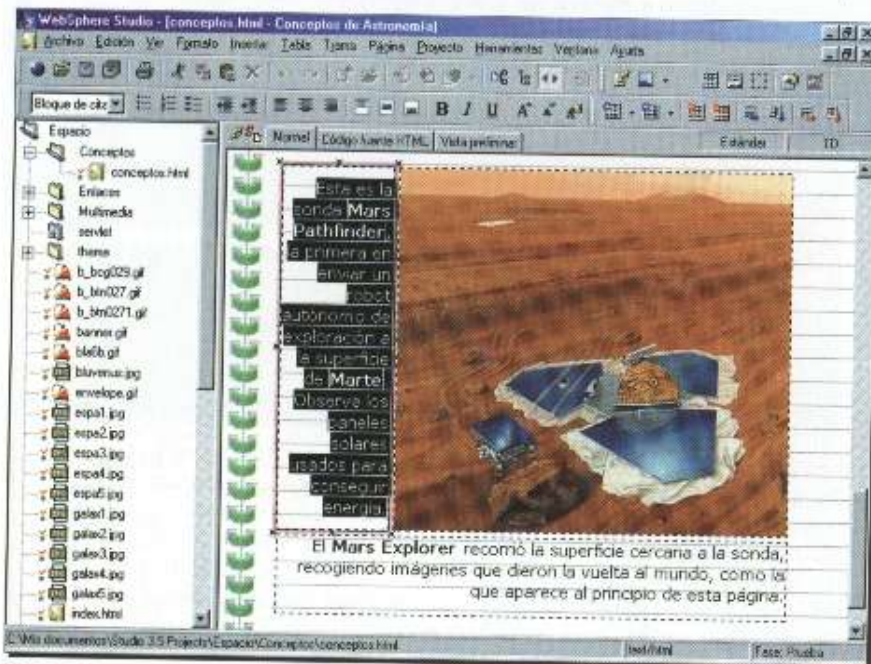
WebSphere Studio - [conceptos.html - Conceptos de Astronomía]

Archivo Edición Ver Formato Insertar Tabla Trama Página Proyecto Herramientas Ventana Ayuda

Bloque de cita

Normal Código fuente HTML Vista preliminar

Estándar ID

Espacio
Conceptos
conceptos.html
Enlaces
Multimedia
servlet
theme
b_bcg029.gif
b_btn027.gif
b_btn0271.gif
banner.gif
bla6b.gif
bluvenus.jpg
envelope.gif
espa1.jpg
espa2.jpg
espa3.jpg
espa4.jpg
espa5.jpg
galax1.jpg
galax2.jpg
galax3.jpg
galax4.jpg
galax5.jpg
index.html

Este es la sonda Mars Pathfinder, la primera en enviar un robot autónomo de exploración a la superficie de Marte. Observa los paneles solares usados para conseguir energía.

El Mars Explorer recorrió la superficie cercana a la sonda, recogiendo imágenes que dieron la vuelta al mundo, como la que aparece al principio de esta página.

C:\Mis documentos\Studio 3.5 Projects\Espacio\Conceptos\conceptos.html

text/html

Fase: Prueba